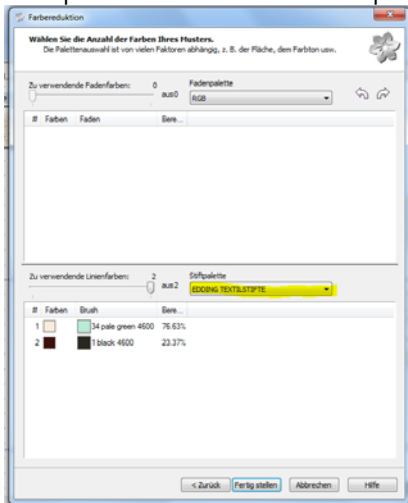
Farbereduktion

Wählen Sie die Anzahl der Farben Ihres Musters.
Die Palettenauswahl ist von vielen Faktoren abhängig, z. B. der Fläche, dem Farbton usw.

Zu verwendende Fadenfarben: 0 aus0

Fadenpalette
RGB

| # | Farben | Faden | Bere... |
|---|---|---|---|

Zu verwendende Linienfarben: 2 aus2

Stiftpalette
EDDING TEXTILSTIFTE

| # | Farben | Brush | Bere... |
|---|---|---|---|
| 1 | | 34 pale green 4600 | 76.63% |
| 2 | | 1 black 4600 | 23.37% |

< Zurück | Fertig stellen | Abbrechen | Hilfe